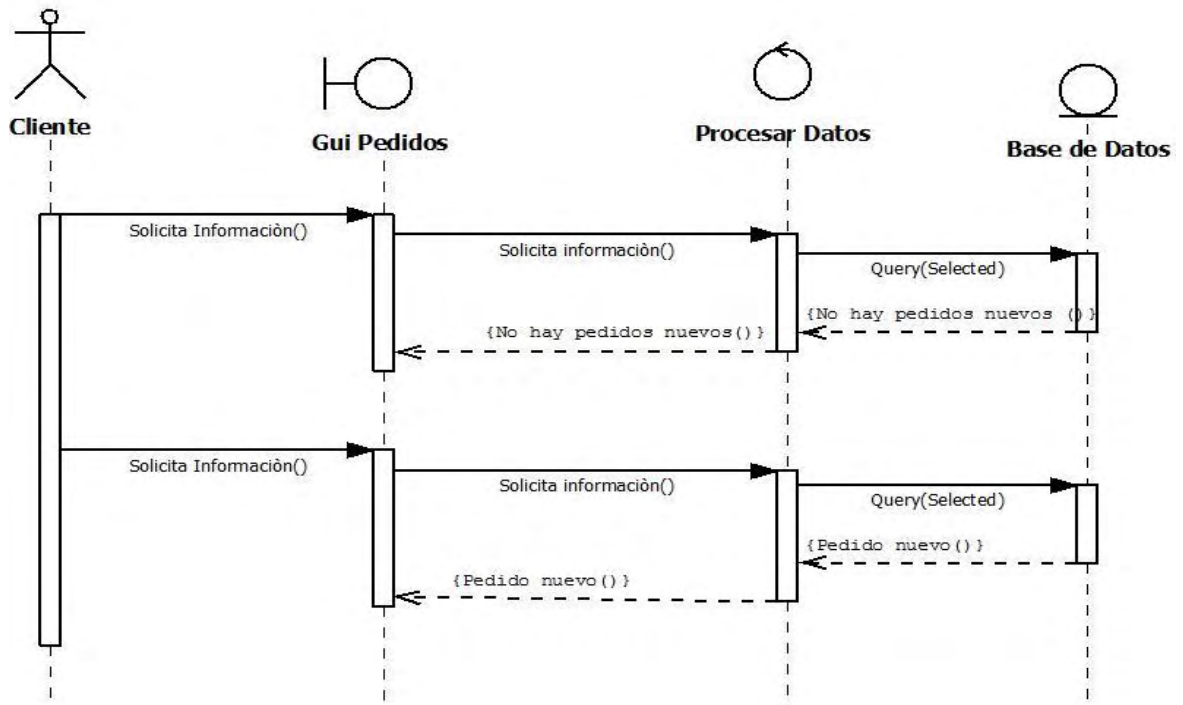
Cliente

Gui Pedidos

Procesar Datos

Base de Datos

Solicita Informaciòn()

Solicita informaciòn()

Query(Selected)

{No hay pedidos nuevos ()}

{No hay pedidos nuevos()}

Solicita Informaciòn()

Solicita informaciòn()

Query(Selected)

{Pedido nuevo()}

{Pedido nuevo()}